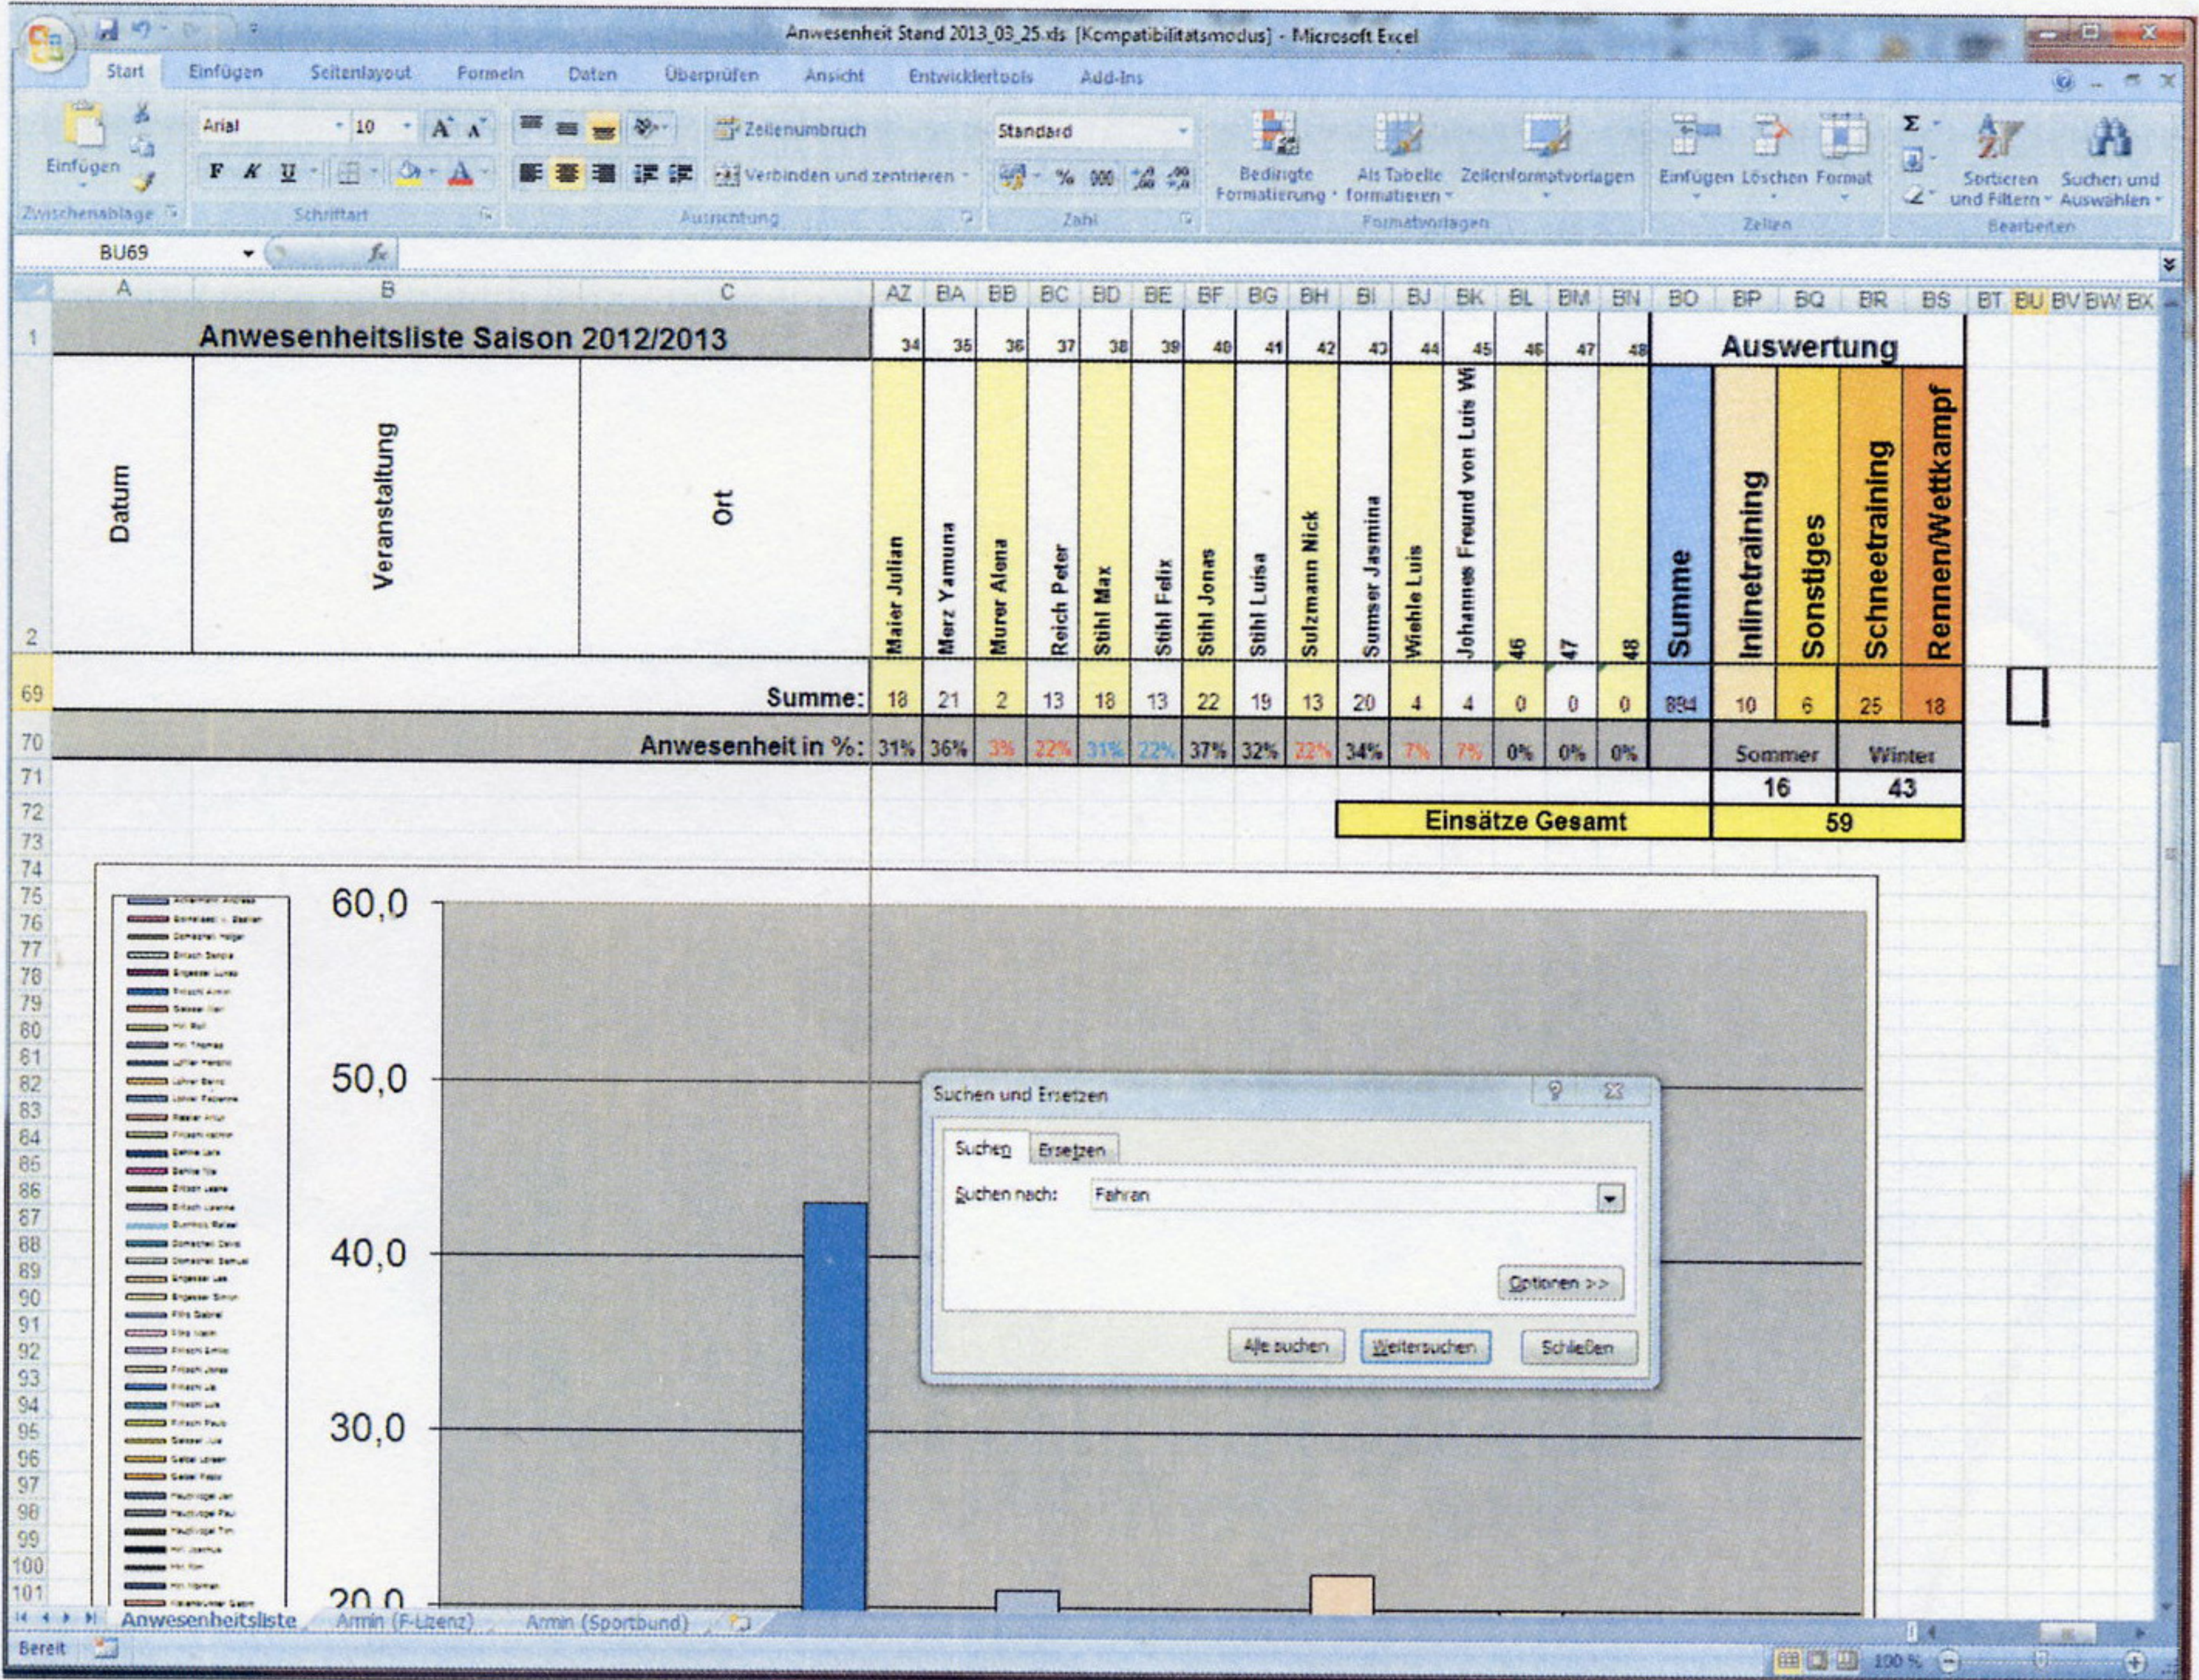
Anwesenheit Stand 2013_03_25.xls [Kompatibilitätsmodus] - Microsoft Excel

Start | Einfügen | Seitenlayout | Formeln | Daten | Überprüfen | Ansicht | Entwicklertools | Add-Ins

Einfügen | Zwischenablage | Arial | 10 | F K U | Schriftart | Zeilenumbruch | Verbinden und zentrieren | Ausrichtung | Standard | % 000 | Zahl | Bedingte Formatierung | Als Tabelle formatieren | Zellenformatvorlagen | Formatvorlagen | Einfügen | Löschen | Format | Zellen | Sortieren und Filtern | Suchen und Auswählen | Bearbeiten

BU69 | $f_x$

A | B | C | AZ | BA | BB | BC | BD | BE | BF | BG | BH | BI | BJ | BK | BL | BM | BN | BO | BP | BQ | BR | BS | BT | BU | BV | BW | BX

| | Anwesenheitsliste Saison 2012/2013 | | 34 | 35 | 36 | 37 | 38 | 39 | 40 | 41 | 42 | 43 | 44 | 45 | 46 | 47 | 48 | Auswertung | | | | |
|---|---|---|---|---|---|---|---|---|---|---|---|---|---|---|---|---|---|---|---|---|---|---|
| Datum | Veranstaltung | Ort | Maier Julian | Merz Yamuna | Murer Alena | Reich Peter | Stihl Max | Stihl Felix | Stihl Jonas | Stihl Luisa | Sulzmann Nick | Sumser Jasmina | Wiehle Luis | Johannes Freund von Luis Wi | 46 | 47 | 48 | Summe | Inlinetraining | Sonstiges | Schneetraining | Rennen/Wettkampf |
| | Summe: | | 18 | 21 | 2 | 13 | 18 | 13 | 22 | 19 | 13 | 20 | 4 | 4 | 0 | 0 | 0 | 894 | 10 | 6 | 25 | 18 |
| | Anwesenheit in %: | | 31% | 36% | 3% | 22% | 31% | 22% | 37% | 32% | 22% | 34% | 7% | 7% | 0% | 0% | 0% | | Sommer | | Winter | |
| | | | | | | | | | | | | | | | | | | | 16 | | 43 | |
| | | | | | | | | | | | | Einsätze Gesamt | | | | | | | 59 | | | |

60,0
50,0
40,0
30,0
20,0

Suchen und Ersetzen
Suchen | Ersetzen
Suchen nach: Fahren
Optionen >>
Alle suchen | Weitersuchen | Schließen

Anwesenheitsliste | Armin (F-Lizenz) | Armin (Sportbund)
Bereit | 100 %